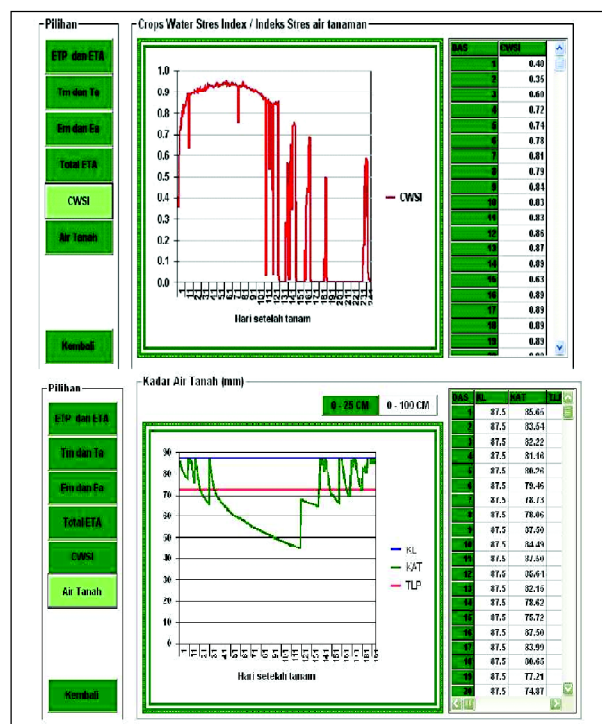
Pilihan

ETP dan ETA

Tm dan Ta

Em dan Ea

Total ETA

CWSI

Air Tanah

Kembali

Crops Water Stres Index / Indeks Stres air tanaman

1.0
0.9
0.8
0.7
0.6
0.5
0.4
0.3
0.2
0.1
0.0

CWSI

Hari setelah tanam

| DAS | CWSI |
|---|---|
| 1 | 0.40 |
| 2 | 0.35 |
| 3 | 0.60 |
| 4 | 0.72 |
| 5 | 0.74 |
| 6 | 0.78 |
| 7 | 0.81 |
| 8 | 0.79 |
| 9 | 0.84 |
| 10 | 0.83 |
| 11 | 0.83 |
| 12 | 0.86 |
| 13 | 0.87 |
| 14 | 0.89 |
| 15 | 0.63 |
| 16 | 0.89 |
| 17 | 0.89 |
| 18 | 0.89 |
| 19 | 0.89 |

Pilihan

ETP dan ETA

Tm dan Ta

Em dan Ea

Total ETA

CWSI

Air Tanah

Kembali

Kadar Air Tanah (mm)

0 - 25 CM

0 - 100 CM

90
80
70
60
50
40
30
20
10
0

KL
KAT
TLP

Hari setelah tanam

| DAS | KL | KAT | TLP |
|---|---|---|---|
| 1 | 87.5 | 85.65 | |
| 2 | 87.5 | 83.54 | |
| 3 | 87.5 | 82.22 | |
| 4 | 87.5 | 81.16 | |
| 5 | 87.5 | 80.26 | |
| 6 | 87.5 | 79.46 | |
| 7 | 87.5 | 78.73 | |
| 8 | 87.5 | 78.06 | |
| 9 | 87.5 | 87.50 | |
| 10 | 87.5 | 84.49 | |
| 11 | 87.5 | 87.50 | |
| 12 | 87.5 | 85.61 | |
| 13 | 87.5 | 82.16 | |
| 14 | 87.5 | 78.42 | |
| 15 | 87.5 | 75.72 | |
| 16 | 87.5 | 87.50 | |
| 17 | 87.5 | 83.99 | |
| 18 | 87.5 | 80.65 | |
| 19 | 87.5 | 77.21 | |
| 20 | 87.5 | 74.87 | |